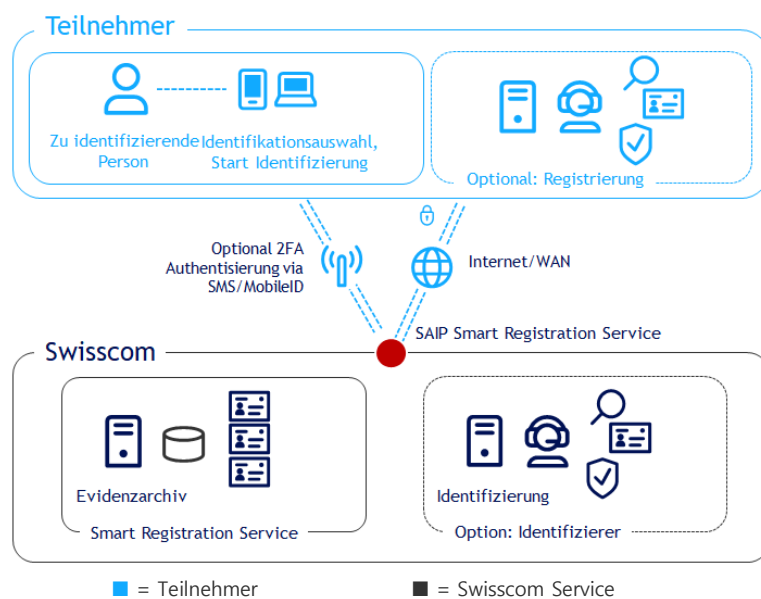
Teilnehmer

Zu identifizierende Person

Identifikationsauswahl, Start Identifizierung

Optional: Registrierung

Optional 2FA Authentisierung via SMS/MobileID

Internet/WAN

SAIP Smart Registration Service

Swisscom

Evidenzarchiv

Smart Registration Service

Identifizierung

Option: Identifizierer

■ = Teilnehmer ■ = Swisscom Service